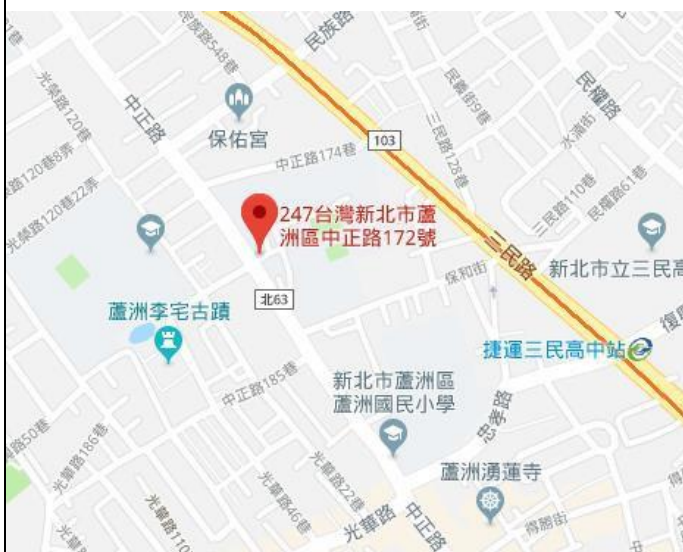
民族路
民族路54巷
中正路
保佑宮
中正路174巷
103
民權路
三民路128巷
民權街9巷
水湳街
光榮路120巷
光榮路120巷8弄
光榮路120巷22弄
247台灣新北市蘆洲區中正路172號
三民路110巷
民權路61巷
三民路
新北市立三民高
保和街
北63
蘆洲李宅古蹟
復
捷運三民高中站
中正路185巷
新北市蘆洲區
蘆洲國民小學
忠孝路
光華路186巷
路50巷
光華路22巷
光華路46巷
蘆洲湧蓮寺
得勝街
光華路
中正路
光華路110